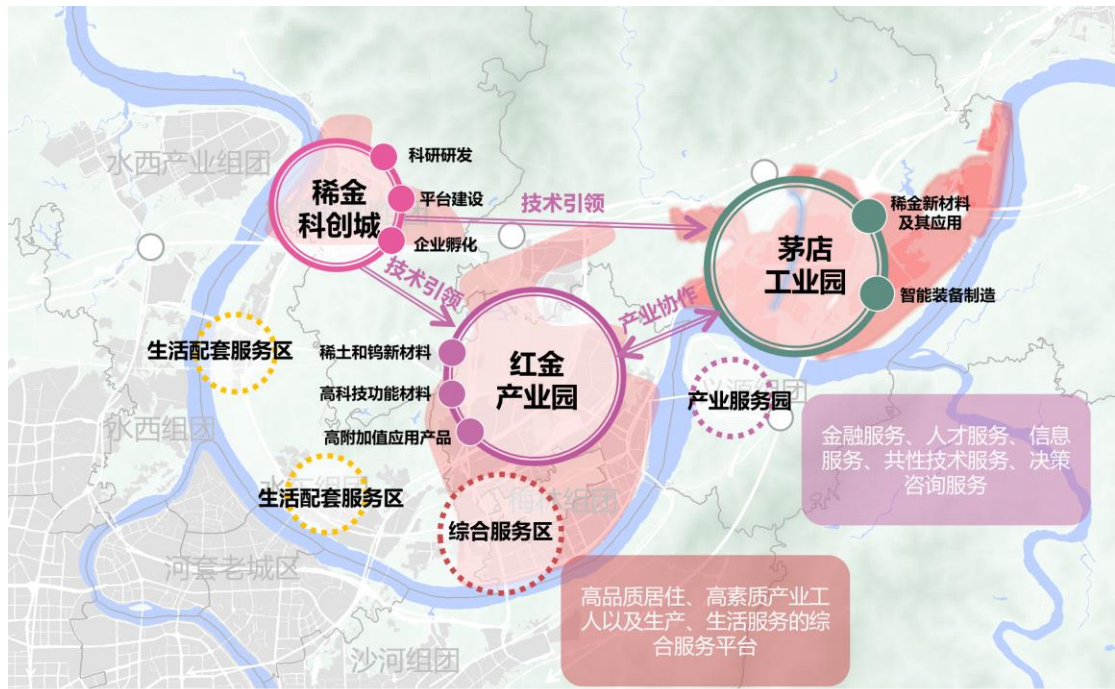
水西产业组团

稀金科创城

科研研发

平台建设

企业孵化

技术引领

技术引领

茅店工业园

稀金新材料及其应用

智能装备制造

产业协作

生活配套服务区

稀土和钨新材料

高科技功能材料

高附加值应用产品

红金产业园

沙源组团

产业服务园

金融服务、人才服务、信息服务、共性技术服务、决策咨询服务

水西组团

生活配套服务区

梅林组团

综合服务区

河套老城区

高品质居住、高素质产业工人以及生产、生活服务的综合服务平台

沙河组团